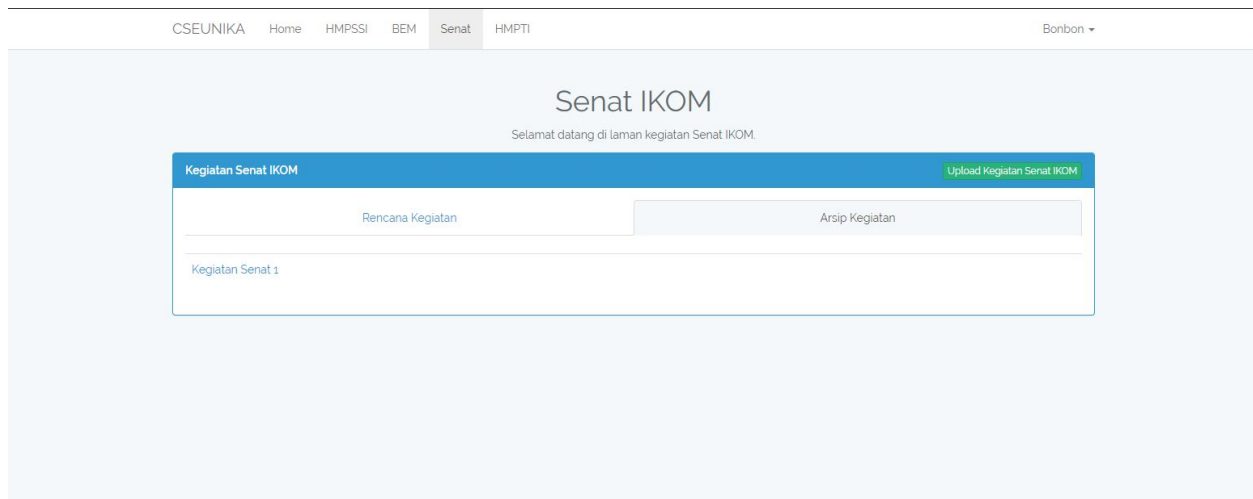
CSEUNIKA Home HMPSSI BEM Senat HMPTI Bonbon

Senat IKOM

Selamat datang di laman kegiatan Senat IKOM.

Kegiatan Senat IKOM

Upload Kegiatan Senat IKOM

Rencana Kegiatan

Arsip Kegiatan

Kegiatan Senat 1